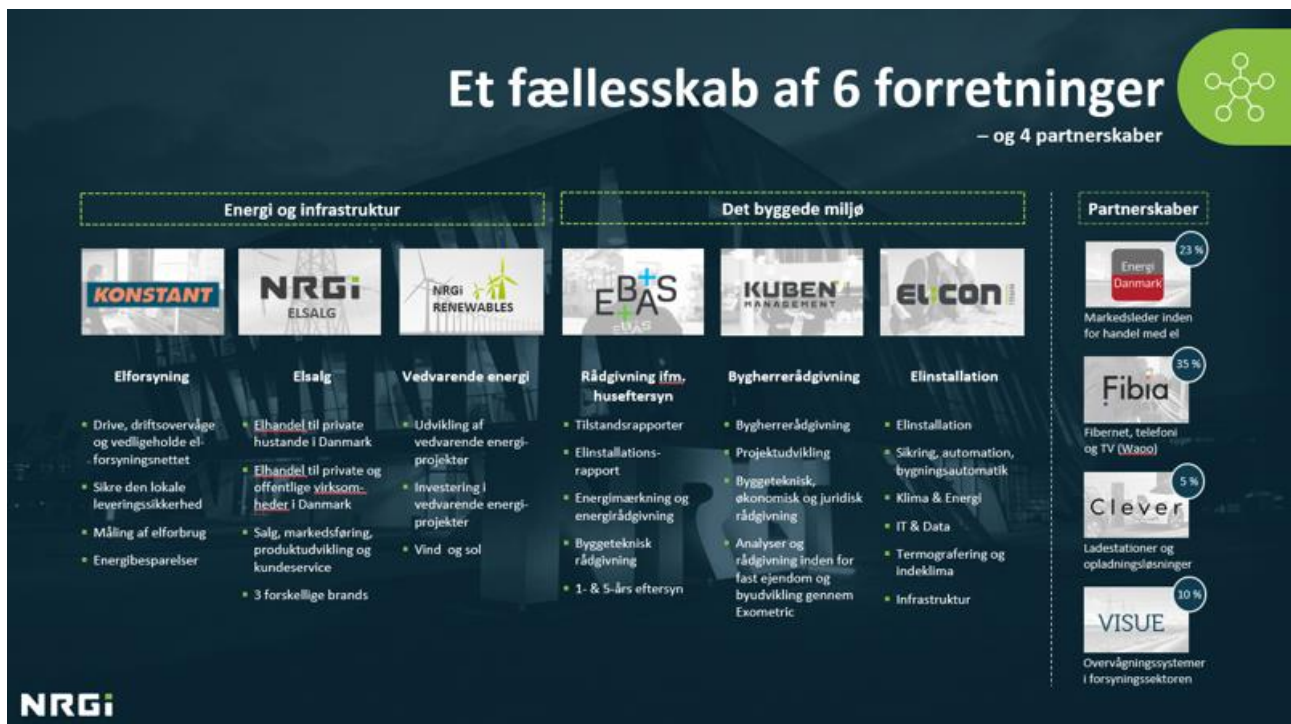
Et fællesskab af 6 forretninger
– og 4 partnerskaber

Energi og infrastruktur

KONSTANT

NRGi ELSALG

NRGi RENEWABLES

Elforsyning
- Drive, driftsovervåge og vedligeholde elforsyningsnettet
- Sikre den lokale leveringssikkerhed
- Måling af elforbrug
- Energibesparelser

Elsalg
- Elhandel til private hustande i Danmark
- Elhandel til private og offentlige virksomheder i Danmark
- Salg, markedsføring, produktudvikling og kundeservice
- 3 forskellige brands

Vedvarende energi
- Udvikling af vedvarende energiprojekter
- Investering i vedvarende energiprojekter
- Vind og sol

Det byggede miljø

EBAS

KUBEN MANAGEMENT

ELCON

Rådgivning ifm. huseftersyn
- Tilstandsrapporter
- Elinstallationsrapport
- Energimærkning og energirådgivning
- Byggeteknisk rådgivning
- 1- & 5-års eftersyn

Bygherrerådgivning
- Bygherrerådgivning
- Projektudvikling
- Byggeteknisk, økonomisk og juridisk rådgivning
- Analyser og rådgivning inden for fast ejendom og byudvikling gennem Exometric

Elinstallation
- Elinstallation
- Sikring, automation, bygningsautomatik
- Klima & Energi
- IT & Data
- Termografering og indeklima
- Infrastruktur

Partnerskaber

23 %
Energi Danmark
Markedsleder inden for handel med el

35 %
Fibia
Fibernet, telefoni og TV (Waoo)

5 %
Clever
Ladestationer og opladningsløsninger

10 %
VISUE
Overvågningssystemer i forsyningssektoren

NRGi